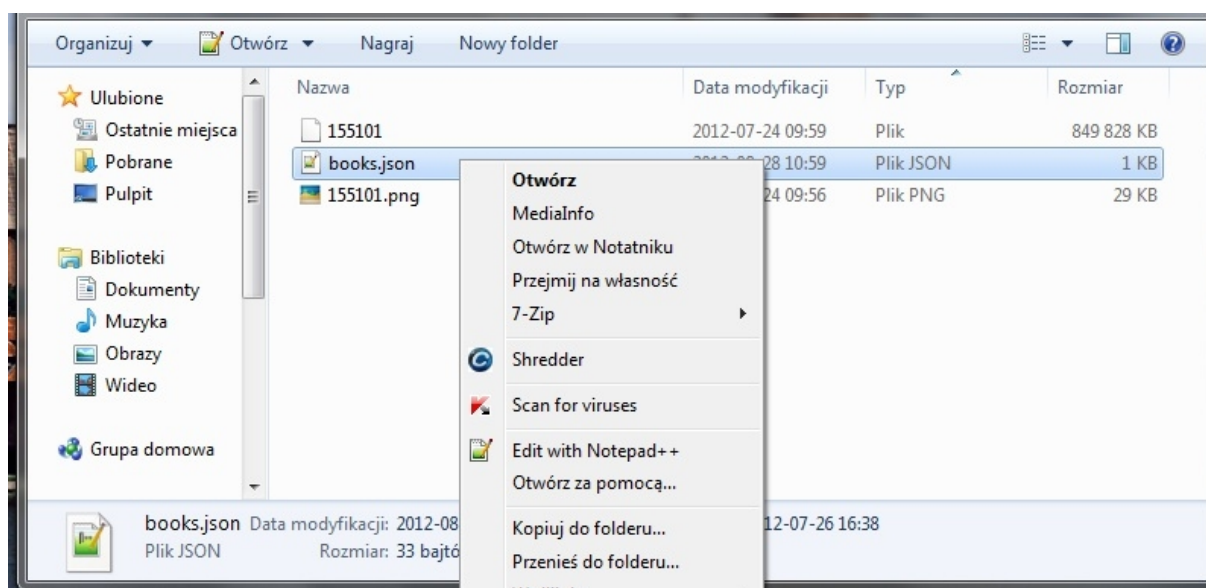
Organizuj ▼ Otwórz ▼ Nagraj Nowy folder

Ulubione
Ostatnie miejsca
Pobrane
Pulpit

Biblioteki
Dokumenty
Muzyka
Obrazy
Wideo

Grupa domowa

| Nazwa | Data modyfikacji | Typ | Rozmiar |
|---|---|---|---|
| 155101 | 2012-07-24 09:59 | Plik | 849 828 KB |
| books.json | 2012-0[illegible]-28 10:59 | Plik JSON | 1 KB |
| 155101.png | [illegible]24 09:56 | Plik PNG | 29 KB |

Otwórz
MediaInfo
Otwórz w Notatniku
Przejmij na własność
7-Zip
Shredder
Scan for viruses
Edit with Notepad++
Otwórz za pomocą...
Kopiuj do folderu...
Przenieś do folderu...

books.json Data modyfikacji: 2012-08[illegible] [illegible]12-07-26 16:38
Plik JSON Rozmiar: 33 bajt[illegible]